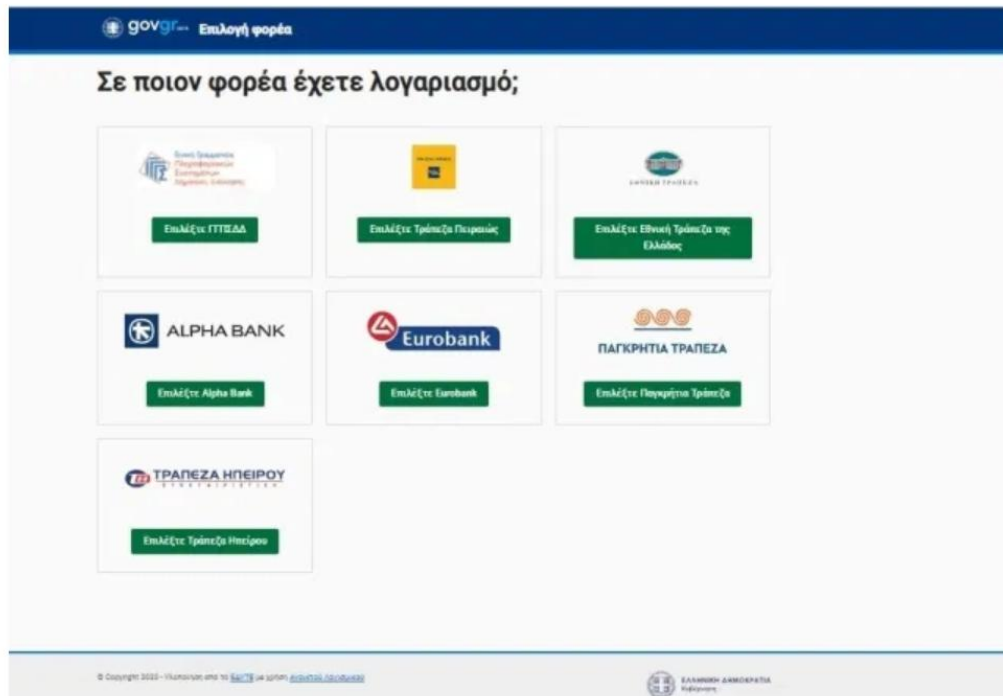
gov.gr Επιλογή φορέα

Σε ποιον φορέα έχετε λογαριασμό;

Εθνικό Δημόσιο Πληροφοριακών Συστημάτων Δημόσιας Διοίκησης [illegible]

Επιλέξτε ΓΓΠΣΔΔ

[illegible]

Επιλέξτε Τράπεζα Πειραιώς

ΕΘΝΙΚΗ ΤΡΑΠΕΖΑ

Επιλέξτε Εθνική Τράπεζα της Ελλάδος

ALPHA BANK

Επιλέξτε Alpha Bank

Eurobank

Επιλέξτε Eurobank

ΠΑΓΚΡΗΤΙΑ ΤΡΑΠΕΖΑ

Επιλέξτε Παγκρήτια Τράπεζα

ΤΡΑΠΕΖΑ ΗΠΕΙΡΟΥ
ΣΥΝΕΤΑΙΡΙΣΤΙΚΗ

Επιλέξτε Τράπεζα Ηπείρου

© Copyright 2020 - Υλοποίηση από το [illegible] με χρήση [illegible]

ΕΛΛΗΝΙΚΗ ΔΗΜΟΚΡΑΤΙΑ
Κυβέρνηση